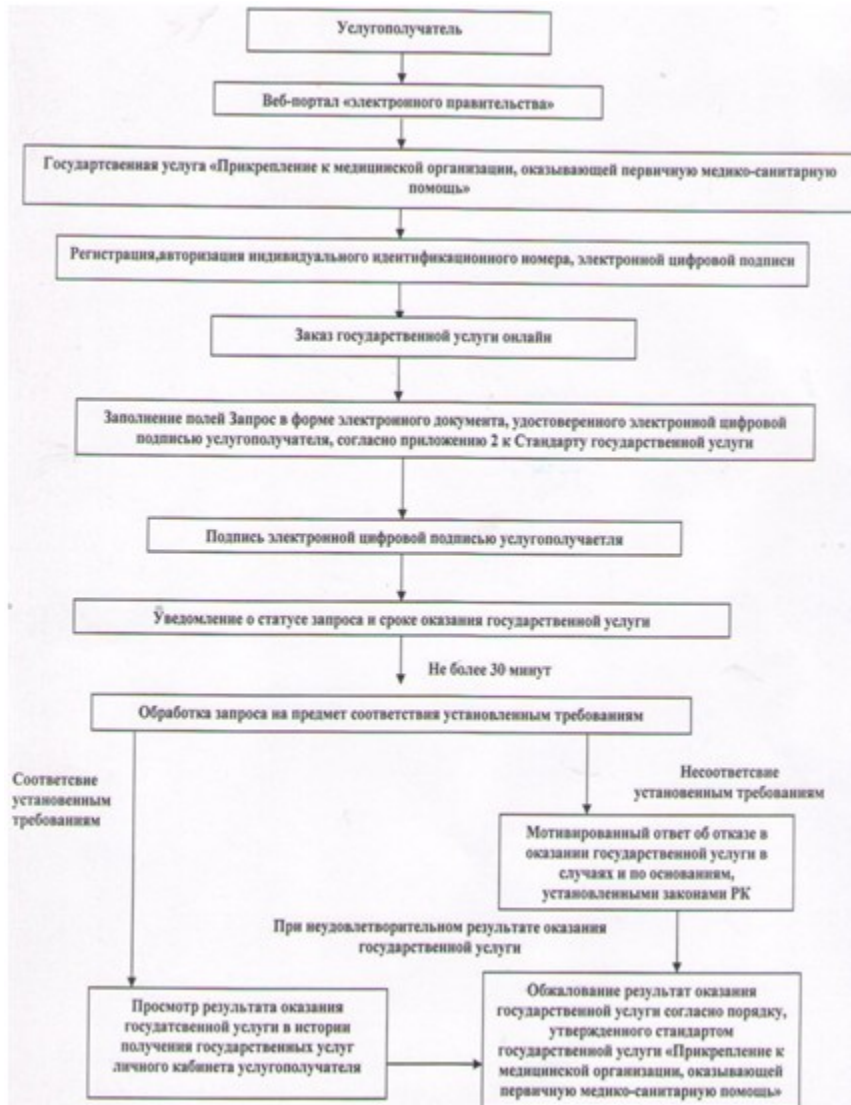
Услугополучатель

Веб-портал «электронного правительства»

Государтсвенная услуга «Прикрепление к медицинской организации, оказывающей первичную медико-санитарную помощь»

Регистрация,авторизация индивидуального идентификационного номера, электронной цифровой подписи

Заказ государственной услуги онлайн

Заполнение полей Запрос в форме электронного документа, удостоверенного электронной цифровой подписью услугополучателя, согласно приложению 2 к Стандарту государственной услуги

Подпись электронной цифровой подписью услугополучаетля

Уведомление о статусе запроса и сроке оказания государственной услуги

Не более 30 минут

Обработка запроса на предмет соответствия установленным требованиям

Соответсвие установенным требованиям

Несоответсвие установенным требованиям

Мотивированный ответ об отказе в оказании государственной услуги в случаях и по основаниям, установленными законами РК

При неудовлетворительном результате оказания государственной услуги

Просмотр результата оказания госудатсвенной услуги в истории получения государственных услуг личного кабинета услугополучателя

Обжалование результат оказания государственной услуги согласно порядку, утвержденного стандартом государственной услуги «Прикрепление к медицинской организации, оказывающей первичную медико-санитарную помощь»